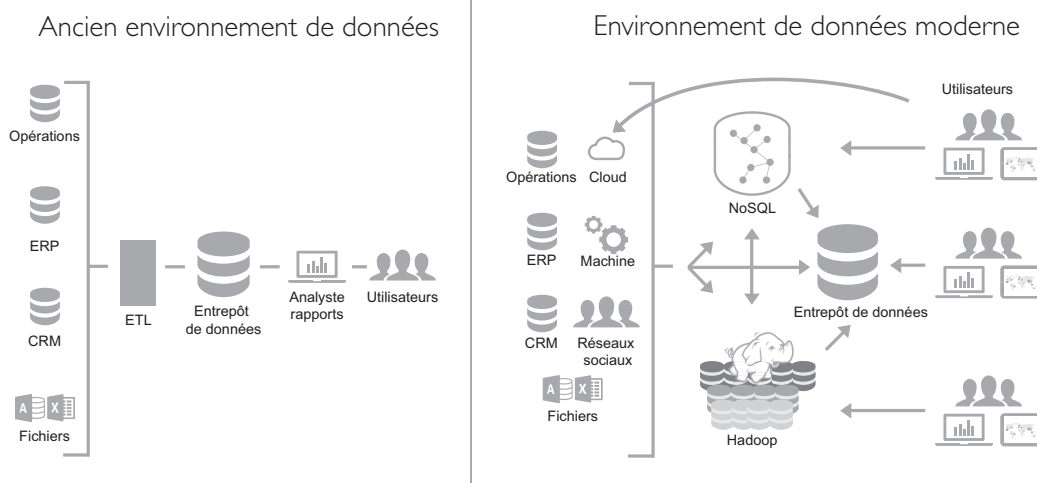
Ancien environnement de données

Opérations

ERP

CRM

Fichiers

ETL

Entrepôt de données

Analyste rapports

Utilisateurs

Environnement de données moderne

Utilisateurs

Opérations

Cloud

NoSQL

ERP

Machine

Entrepôt de données

CRM

Réseaux sociaux

Fichiers

Hadoop